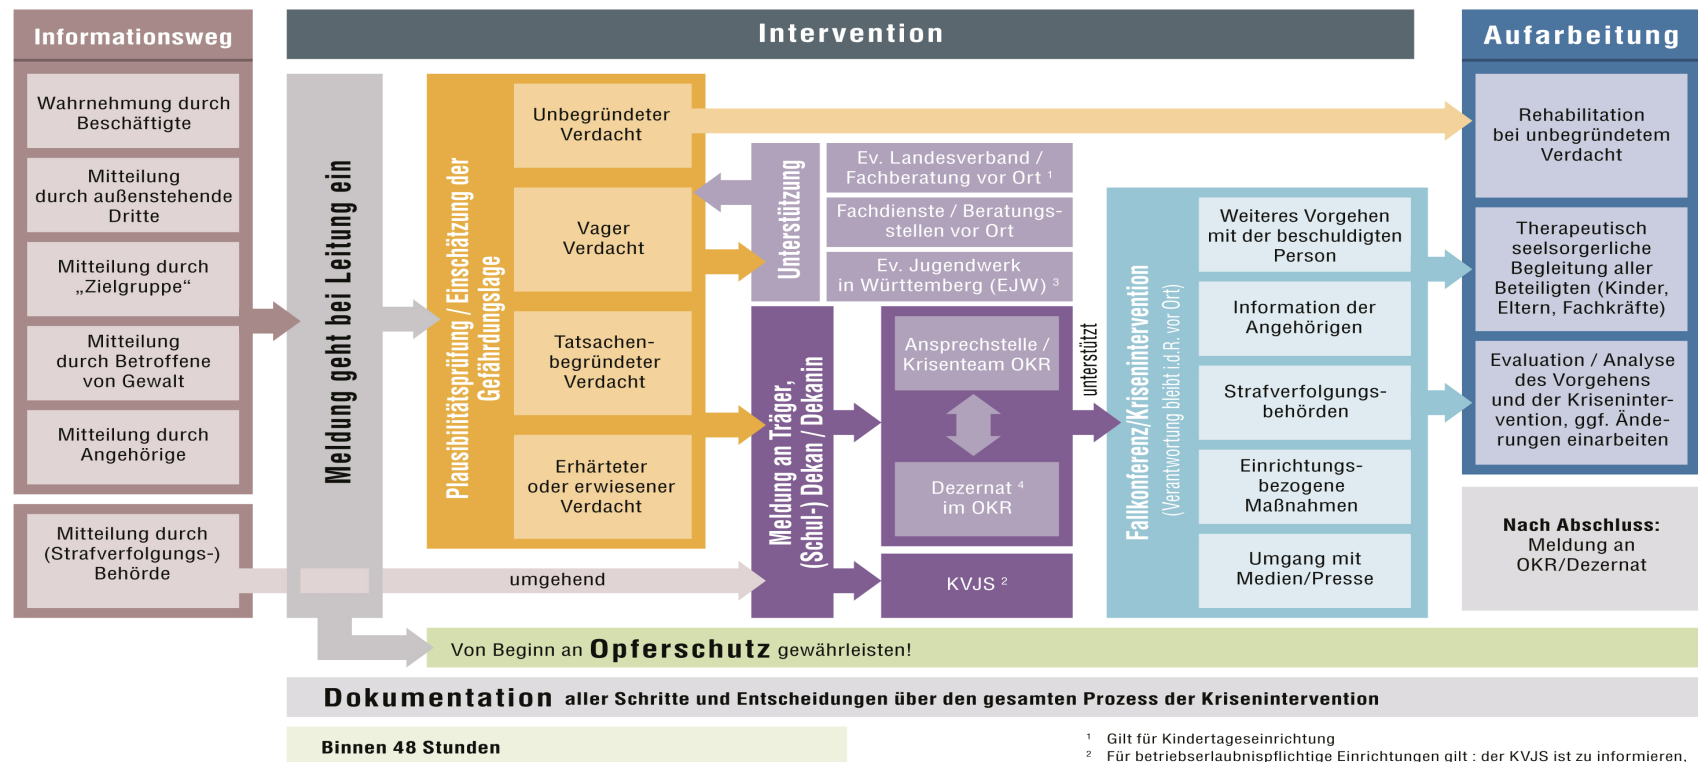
Informationsweg

Wahrnehmung durch Beschäftigte

Mitteilung durch außenstehende Dritte

Mitteilung durch „Zielgruppe“

Mitteilung durch Betroffene von Gewalt

Mitteilung durch Angehörige

Mitteilung durch (Strafverfolgungs-) Behörde

Intervention

Meldung geht bei Leitung ein

Plausibilitätsprüfung / Einschätzung der Gefährdungslage

Unbegründeter Verdacht

Vager Verdacht

Tatsachenbegründeter Verdacht

Erhärteter oder erwiesener Verdacht

Unterstützung

Ev. Landesverband / Fachberatung vor Ort ¹

Fachdienste / Beratungsstellen vor Ort

Ev. Jugendwerk in Württemberg (EJW) ³

Meldung an Träger, (Schul-) Dekan / Dekanin

Ansprechstelle / Krisenteam OKR

Dezernat ⁴ im OKR

KVJS ²

umgehend

unterstützt

Fallkonferenz/Krisenintervention (Verantwortung bleibt i.d.R. vor Ort)

Weiteres Vorgehen mit der beschuldigten Person

Information der Angehörigen

Strafverfolgungsbehörden

Einrichtungsbezogene Maßnahmen

Umgang mit Medien/Presse

Aufarbeitung

Rehabilitation bei unbegründetem Verdacht

Therapeutisch seelsorgerliche Begleitung aller Beteiligten (Kinder, Eltern, Fachkräfte)

Evaluation / Analyse des Vorgehens und der Krisenintervention, ggf. Änderungen einarbeiten

Nach Abschluss: Meldung an OKR/Dezernat

Von Beginn an Opferschutz gewährleisten!

Dokumentation aller Schritte und Entscheidungen über den gesamten Prozess der Krisenintervention

Binnen 48 Stunden

¹ Gilt für Kindertageseinrichtung
² Für betriebserlaubnispflichtige Einrichtungen gilt : der KVJS ist zu informieren,